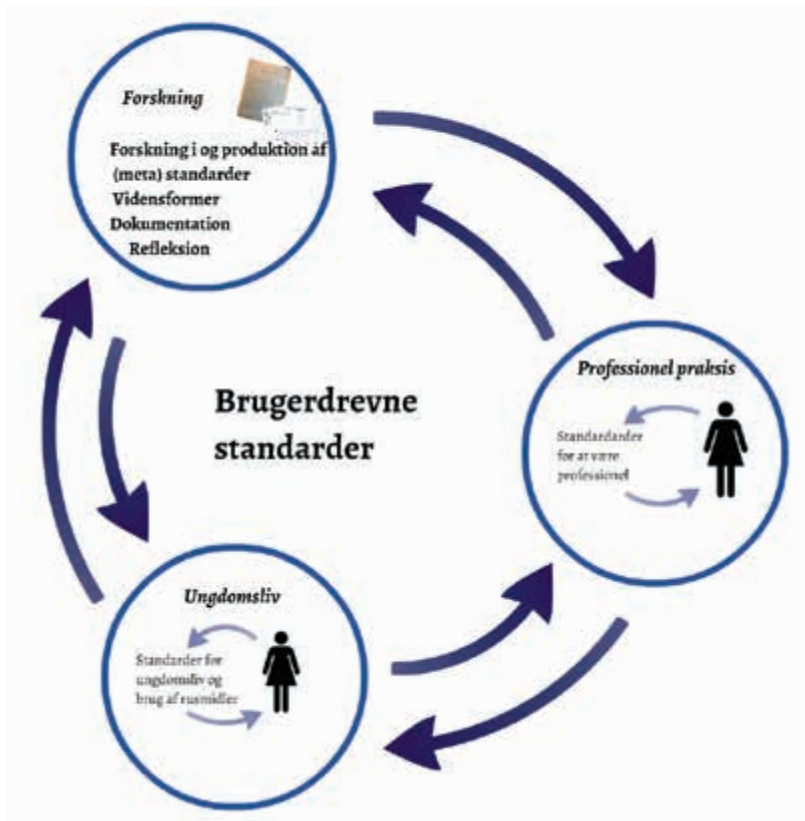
Forskning

Forskning i og produktion af (meta) standarder
Vidensformer
Dokumentation
Refleksion

Brugerdrevne standarder

Professionel praksis

Standardarder for at være professionel

Ungdomsliv

Standarder for ungdomsliv og brug af rusmidler